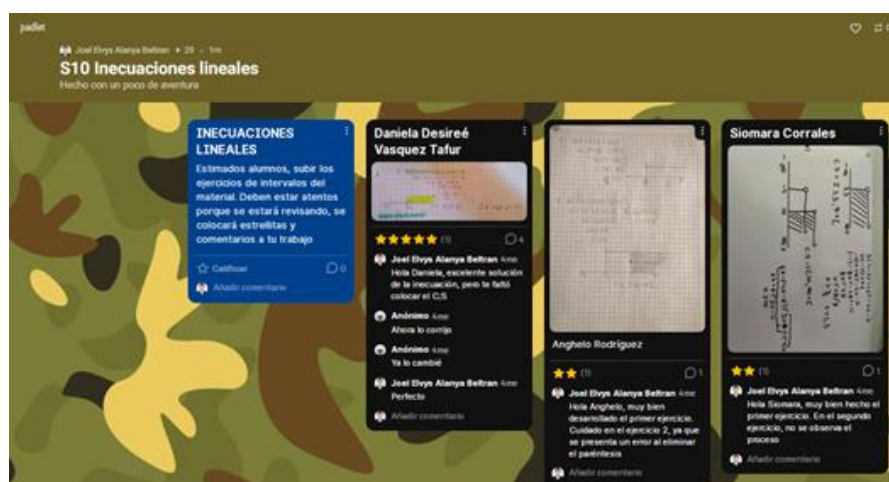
padlet

Joel Elvys Alanya Beltran • 29 • 1m

S10 Inecuaciones lineales

Hecho con un poco de aventura

INECUACIONES LINEALES

Estimados alumnos, subir los ejercicios de intervalos del material. Deben estar atentos porque se estará revisando, se colocará estrellitas y comentarios a tu trabajo

Calificar 0

Añadir comentario

Daniela Desireé Vasquez Tafur

★★★★★ (1) 4

Joel Elvys Alanya Beltran 4me
Hola Daniela, excelente solución de la inecuación, pero te faltó colocar el C.S

Anónimo 4me
Ahora lo corrijo

Anónimo 4me
Ya lo cambié

Joel Elvys Alanya Beltran 4me
Perfecto

Añadir comentario

Anghelo Rodriguez

★★ (1) 1

Joel Elvys Alanya Beltran 4me
Hola Anghelo, muy bien desarrollado el primer ejercicio. Cuidado en el ejercicio 2, ya que se presenta un error al eliminar el paréntesis

Añadir comentario

Siomara Corrales

★★ (1) 1

Joel Elvys Alanya Beltran 4me
Hola Siomara, muy bien hecho el primer ejercicio. En el segundo ejercicio, no se observa el proceso

Añadir comentario